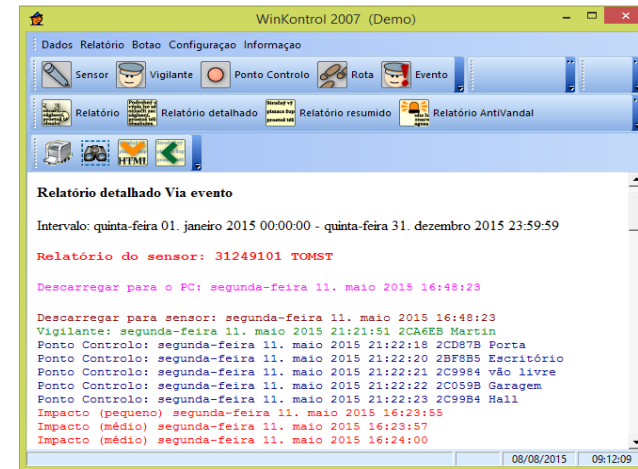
WinKontrol 2007 (Demo)

Dados Relatório Botao Configuraçao Informação

Sensor Vigilante Ponto Controlo Rota Evento

Relatório Relatório detalhado Relatório resumido Relatório AntiVandal

HTML

Relatório detalhado Via evento

Intervalo: quinta-feira 01. janeiro 2015 00:00:00 - quinta-feira 31. dezembro 2015 23:59:59

Relatório do sensor: 31249101 TOMST

Descarregar para o PC: segunda-feira 11. maio 2015 16:48:23

Descarregar para sensor: segunda-feira 11. maio 2015 16:48:23
Vigilante: segunda-feira 11. maio 2015 21:21:51 2CA6EB Martin
Ponto Controlo: segunda-feira 11. maio 2015 21:22:18 2CD87B Porta
Ponto Controlo: segunda-feira 11. maio 2015 21:22:20 2BF8B5 Escritório
Ponto Controlo: segunda-feira 11. maio 2015 21:22:21 2C9984 vão livre
Ponto Controlo: segunda-feira 11. maio 2015 21:22:22 2C059B Garagem
Ponto Controlo: segunda-feira 11. maio 2015 21:22:23 2C99B4 Hall
Impacto (pequeno) segunda-feira 11. maio 2015 16:23:55
Impacto (médio) segunda-feira 11. maio 2015 16:23:57
Impacto (médio) segunda-feira 11. maio 2015 16:24:00

08/08/2015 09:12:09